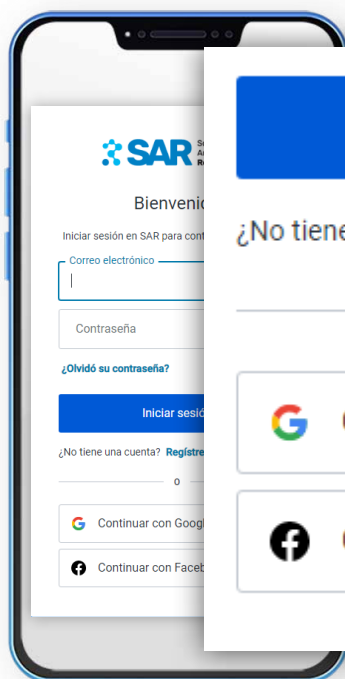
SAR Se A R

Bienvenid

Iniciar sesión en SAR para cont

Correo electrónico

Contraseña

¿Olvidó su contraseña?

Iniciar sesió

¿No tiene una cuenta? Regístre

o

Continuar con Googl

Continuar con Faceb

¿No tiene